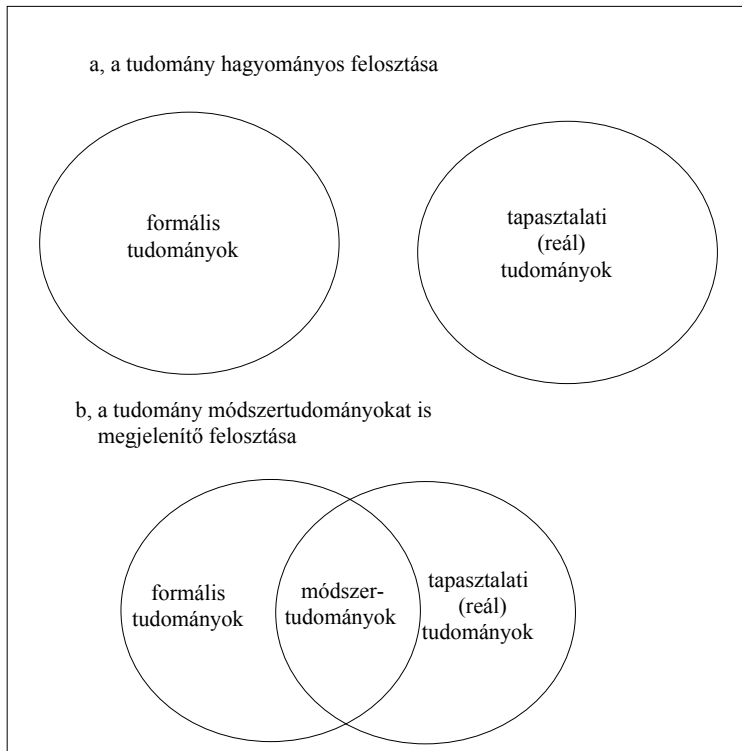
a, a tudomány hagyományos felosztása

formális tudományok

tapasztalati (reál) tudományok

b, a tudomány módszertudományokat is megjelenítő felosztása

formális tudományok

módszer-tudományok

tapasztalati (reál) tudományok